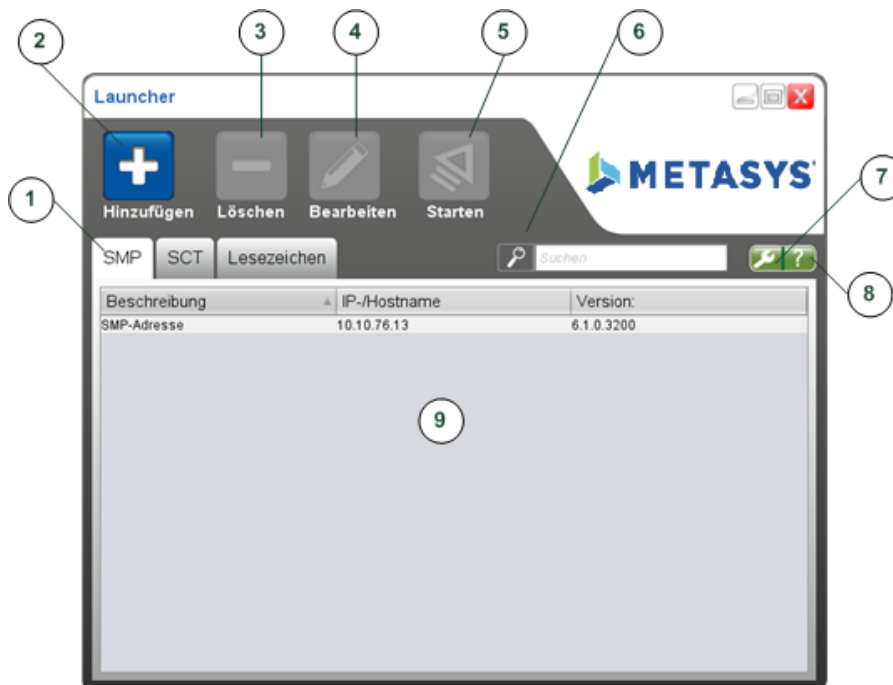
2 3 4 5 6

Launcher

Hinzufügen Löschen Bearbeiten Starten

METASYS

1 7

SMP SCT Lesezeichen

Suchen

?

8

| Beschreibung | IP-/Hostname | Version: |
|---|---|---|
| SMP-Adresse | 10.10.76.13 | 6.1.0.3200 |

9